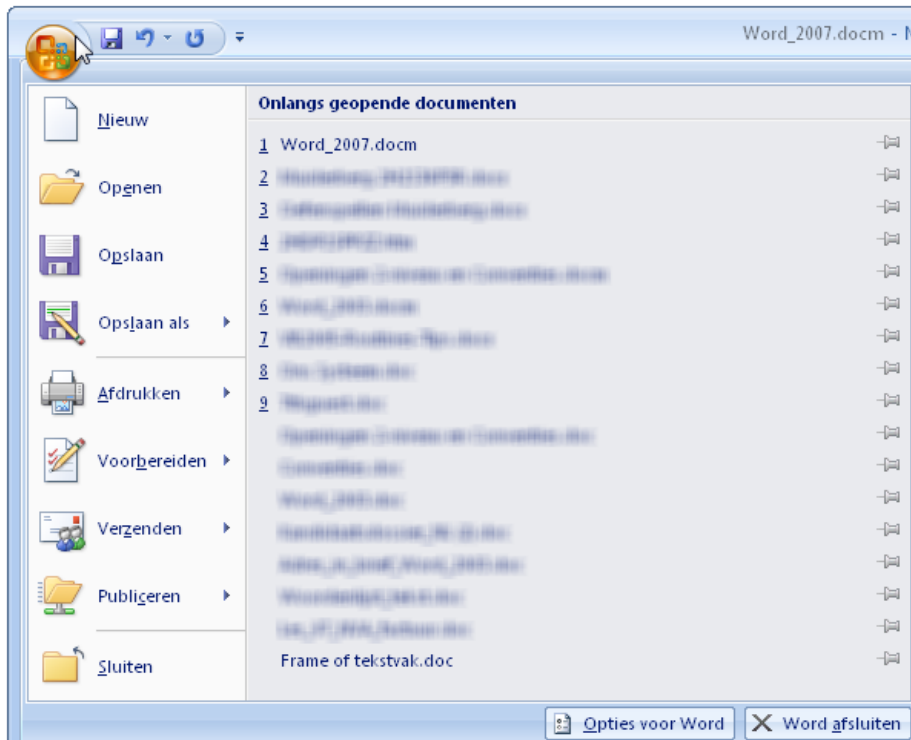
Word_2007.docm - M

Nieuw

Openen

Opslaan

Opslaan als

Afdrukken

Voorbereiden

Verzenden

Publiceren

Sluiten

Onlangs geopende documenten

1 Word_2007.docm

2 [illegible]

3 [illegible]

4 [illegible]

5 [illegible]

6 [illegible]

7 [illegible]

8 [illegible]

9 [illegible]

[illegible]

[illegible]

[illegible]

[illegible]

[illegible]

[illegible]

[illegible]

Frame of tekstvak.doc

Opties voor Word

Word afsluiten